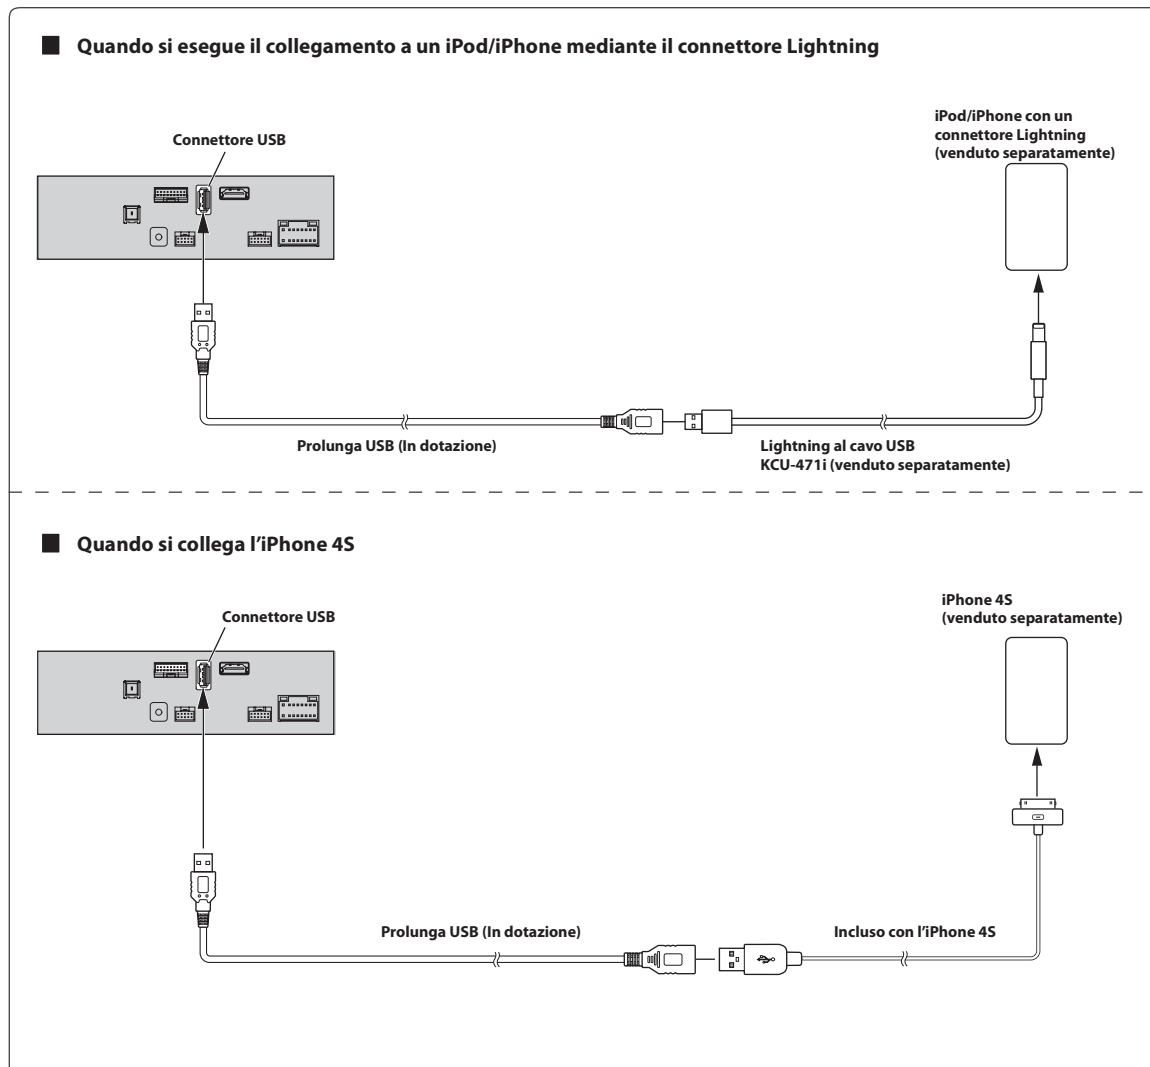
■ Quando si esegue il collegamento a un iPod/iPhone mediante il connettore Lightning

Connettore USB

iPod/iPhone con un connettore Lightning (venduto separatamente)

Prolunga USB (In dotazione)

Lightning al cavo USB KCU-471i (venduto separatamente)

■ Quando si collega l'iPhone 4S

Connettore USB

iPhone 4S (venduto separatamente)

Prolunga USB (In dotazione)

Incluso con l'iPhone 4S